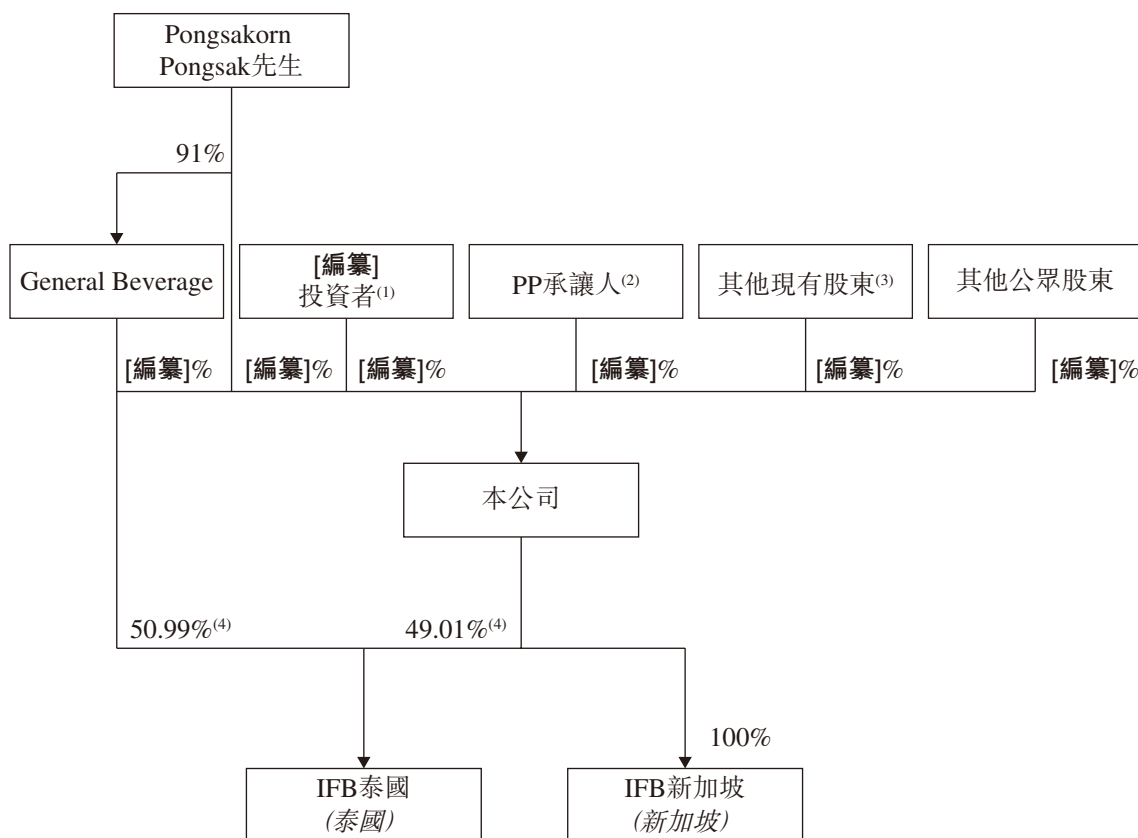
Pongsakorn Pongsak先生

91%

General Beverage

[編纂] 投資者$^{(1)}$

PP承讓人$^{(2)}$

其他現有股東$^{(3)}$

其他公眾股東

[編纂]%

[編纂]%

[編纂]%

[編纂]%

[編纂]%

[編纂]%

本公司

50.99%$^{(4)}$

49.01%$^{(4)}$

100%

IFB泰國 (泰國)

IFB新加坡 (新加坡)